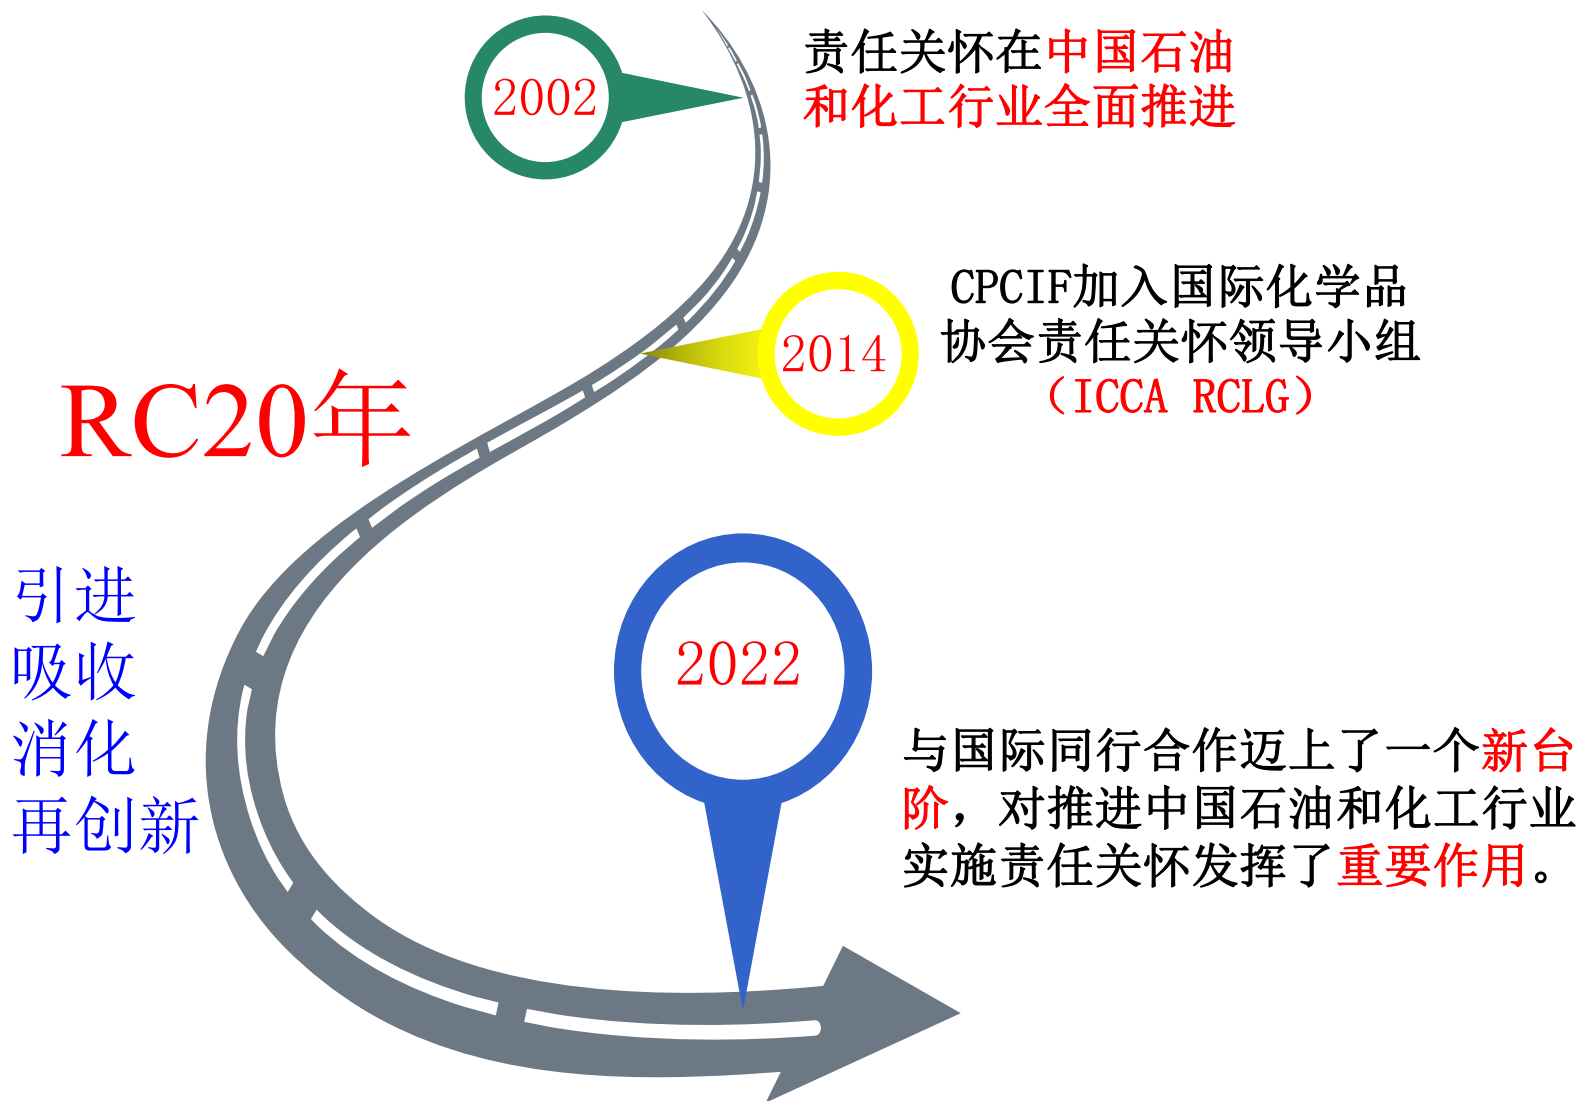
2002

责任关怀在中国石油和化工行业全面推进

2014

CPCIF加入国际化学品协会责任关怀领导小组（ICCA RCLG）

RC20年

引进
吸收
消化
再创新

2022

与国际同行合作迈上了一个新台阶，对推进中国石油和化工行业实施责任关怀发挥了重要作用。